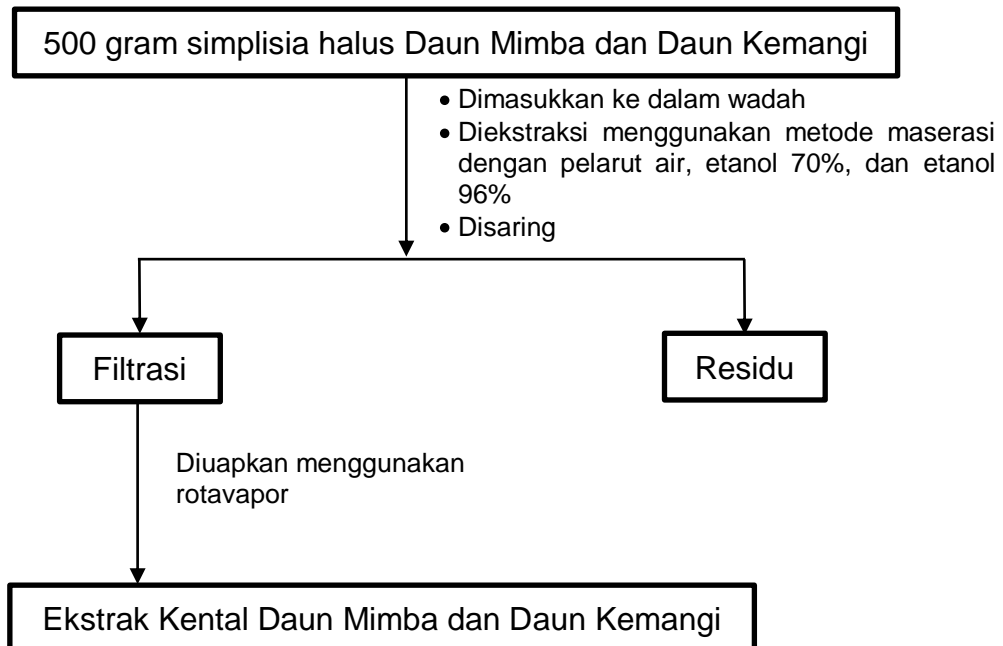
500 gram simplisia halus Daun Mimba dan Daun Kemangi

• Dimasukkan ke dalam wadah
• Diekstraksi menggunakan metode maserasi dengan pelarut air, etanol 70%, dan etanol 96%
• Disaring

Filtrasi

Residu

Diuapkan menggunakan rotavapor

Ekstrak Kental Daun Mimba dan Daun Kemangi